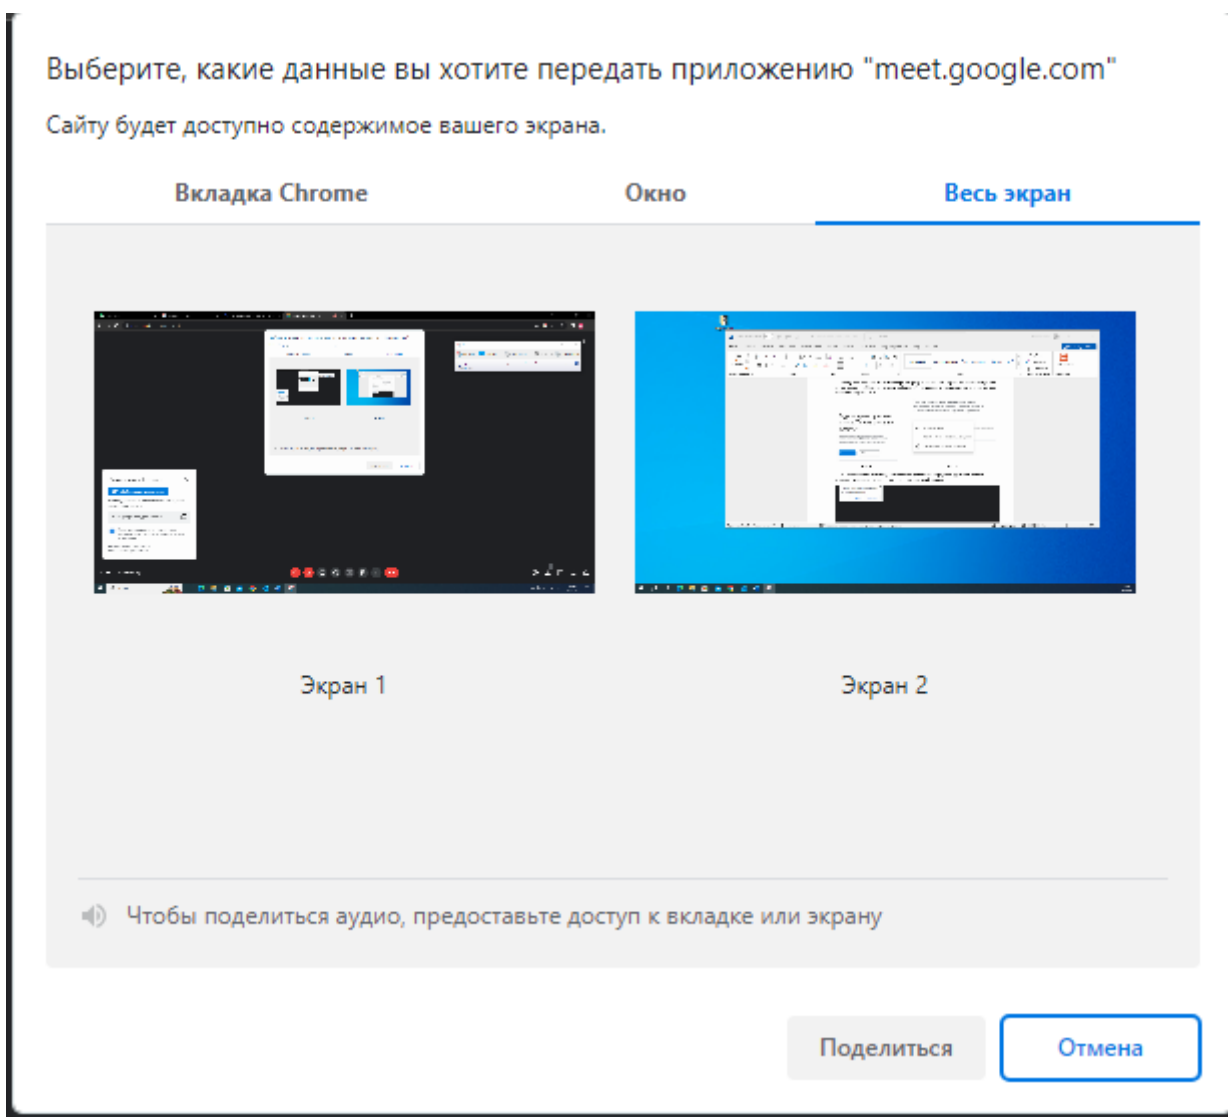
Выберите, какие данные вы хотите передать приложению "meet.google.com"

Сайту будет доступно содержимое вашего экрана.

Вкладка Chrome

Окно

Весь экран

Экран 1

Экран 2

Чтобы поделиться аудио, предоставьте доступ к вкладке или экрану

Поделиться

Отмена